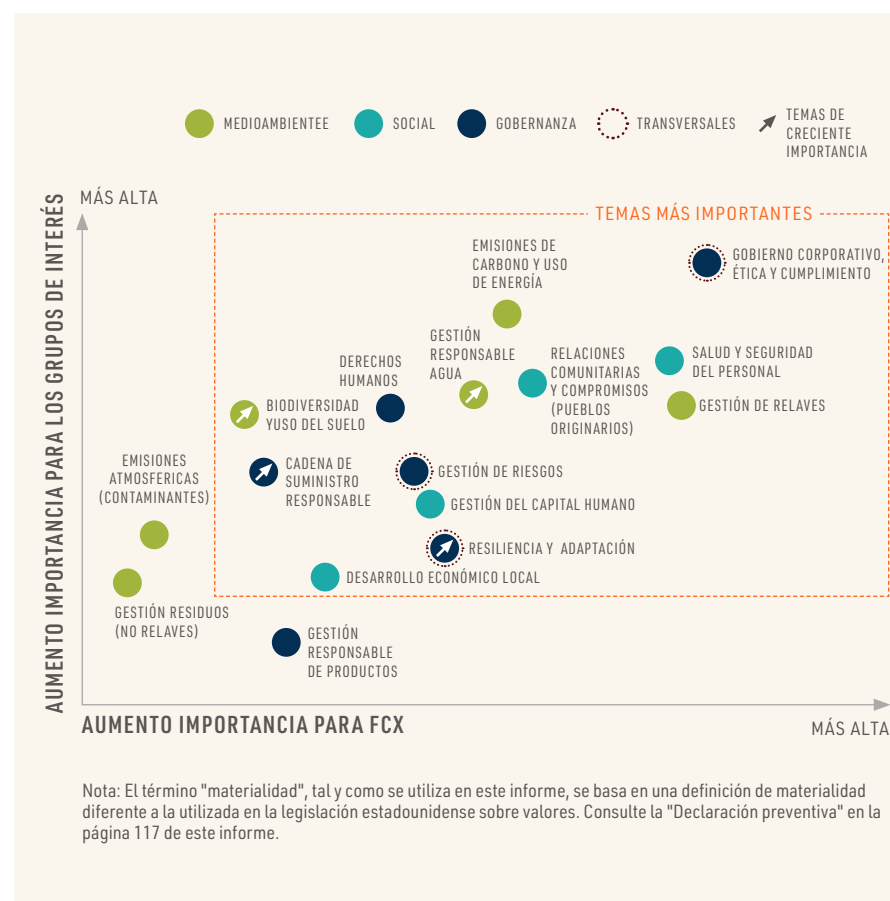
MEDIOAMBIENTEE SOCIAL GOBERNANZA TRANSVERSALES TEMAS DE CRECIENTE IMPORTANCIA

MÁS ALTA

AUMENTO IMPORTANCIA PARA LOS GRUPOS DE INTERÉS

TEMAS MÁS IMPORTANTES

EMISIONES DE CARBONO Y USO DE ENERGÍA

GOBIERNO CORPORATIVO, ÉTICA Y CUMPLIMIENTO

GESTIÓN RESPONSABLE AGUA

RELACIONES COMUNITARIAS Y COMPROMISOS (PUEBLOS ORIGINARIOS)

SALUD Y SEGURIDAD DEL PERSONAL

DERECHOS HUMANOS

GESTIÓN DE RELAVES

BIODIVERSIDAD YUSO DEL SUELO

EMISIONES ATMOSFERICAS (CONTAMINANTES)

CADENA DE SUMINISTRO RESPONSABLE

GESTIÓN DE RIESGOS

GESTIÓN DEL CAPITAL HUMANO

RESILIENCIA Y ADAPTACIÓN

DESARROLLO ECONÓMICO LOCAL

GESTIÓN RESIDUOS (NO RELAVES)

GESTIÓN RESPONSABLE DE PRODUCTOS

AUMENTO IMPORTANCIA PARA FCX

MÁS ALTA

Nota: El término "materialidad", tal y como se utiliza en este informe, se basa en una definición de materialidad diferente a la utilizada en la legislación estadounidense sobre valores. Consulte la "Declaración preventiva" en la página 117 de este informe.